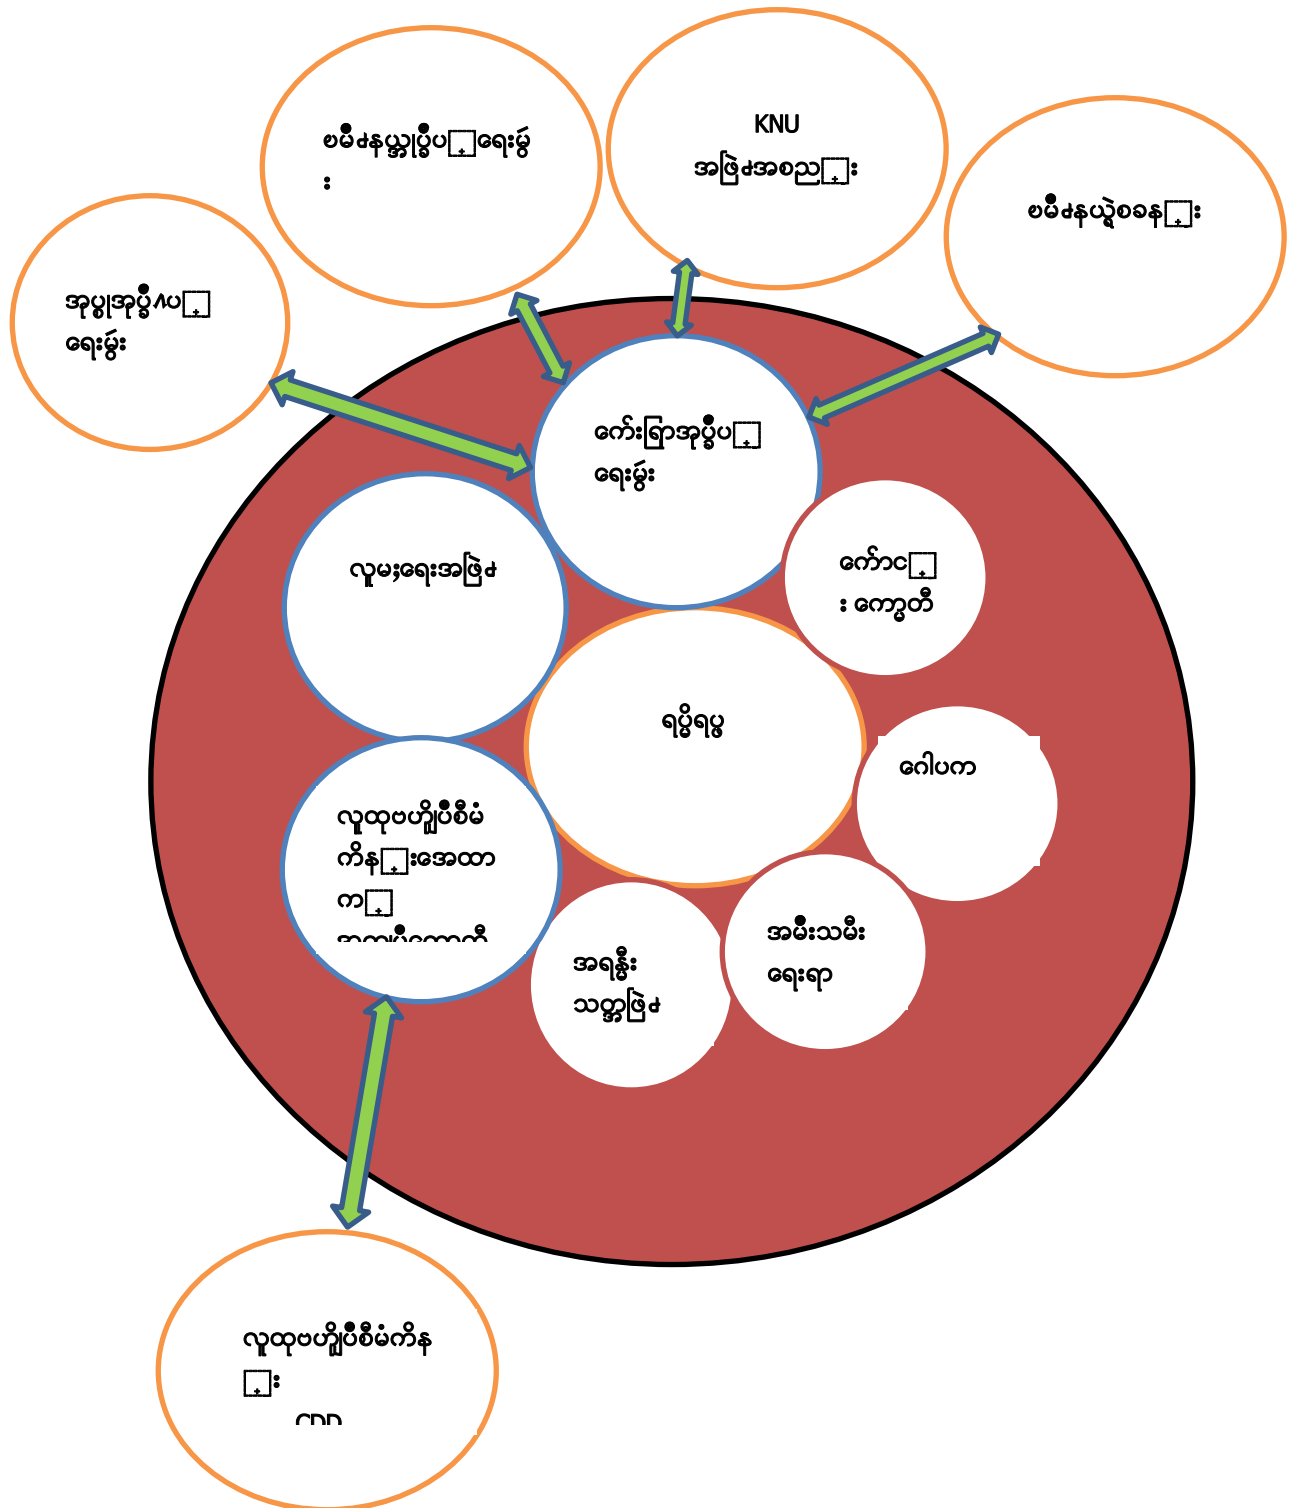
စမိဇနယ္အုပ္ခ်ဳပ္ေရးမွဴး

KNU
အဖြဲ႕အစည္း

စမိဇနယ္ရဲစခန္း

အုပ္စုအုပ္ခ်ဳပ္ေရးမွဴး

ေက်းရြာအုပ္ခ်ဳပ္ေရးမွဴး

ေက်ာင္းေကာ္မတီ

လူမႈေရးအဖြဲ႕

ရပ္မိရပ္ဖ

ဂါပက

လူထုဖံြ႕ၿဖိဳးမႈစီမံကိန္းအေထာက္ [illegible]

အမ်ိဳးသမီးေရးရာ

အရန္သတ္အဖြဲ႕

လူထုဖံြ႕ၿဖိဳးမႈစီမံကိန္း
CDD